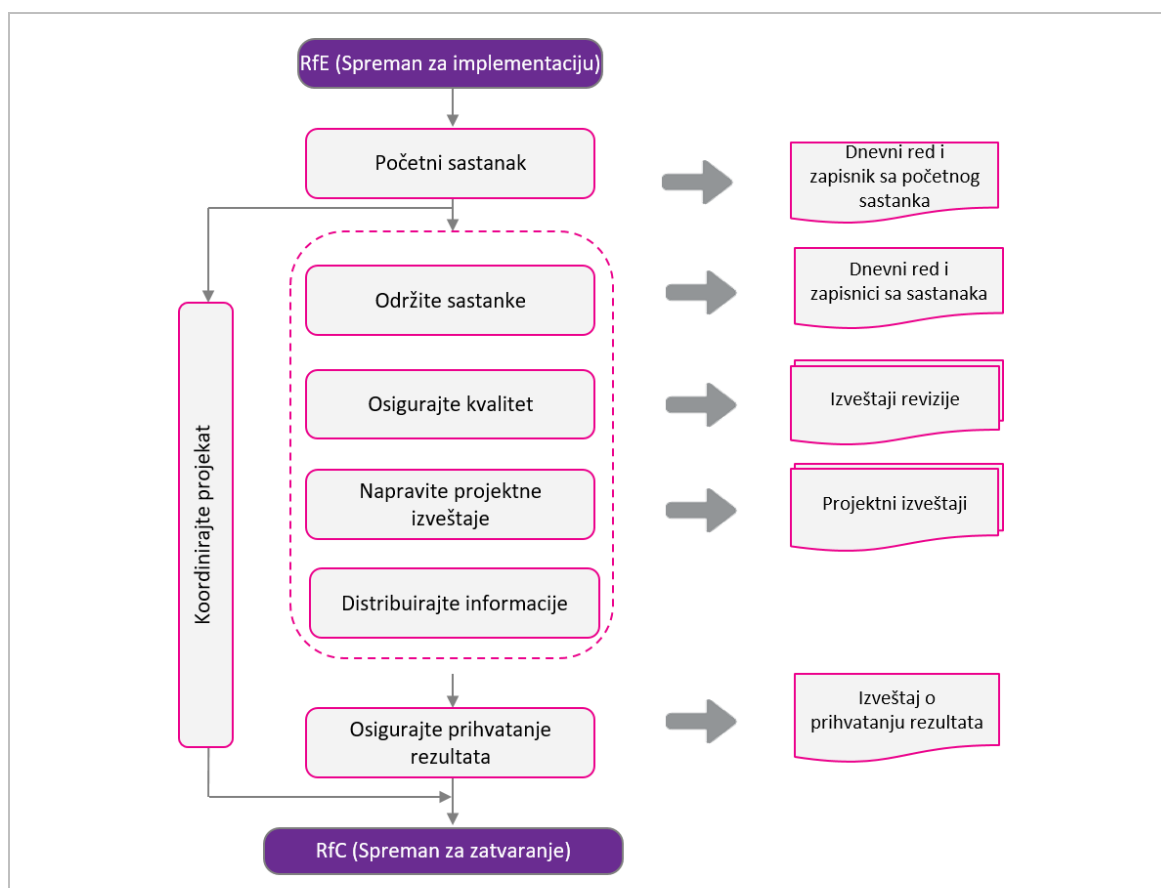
RfE (Spreman za implementaciju)

Početni sastanak

Dnevni red i zapisnik sa početnog sastanka

Koordinirajte projekat

Održite sastanke

Dnevni red i zapisnici sa sastanaka

Osigurajte kvalitet

Izveštaji revizije

Napravite projektne izveštaje

Projektni izveštaji

Distribuirajte informacije

Osigurajte prihvatanje rezultata

Izveštaj o prihvatanju rezultata

RfC (Spreman za zatvaranje)